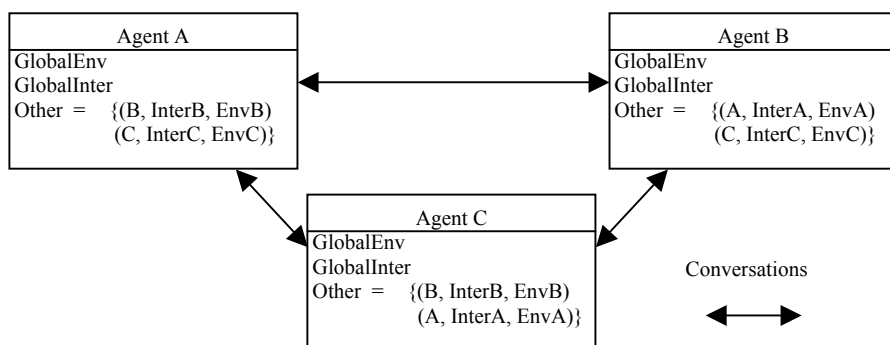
Agent A
GlobalEnv
GlobalInter
Other = {(B, InterB, EnvB)
(C, InterC, EnvC)}

Agent B
GlobalEnv
GlobalInter
Other = {(A, InterA, EnvA)
(C, InterC, EnvC)}

Agent C
GlobalEnv
GlobalInter
Other = {(B, InterB, EnvB)
(A, InterA, EnvA)}

Conversations